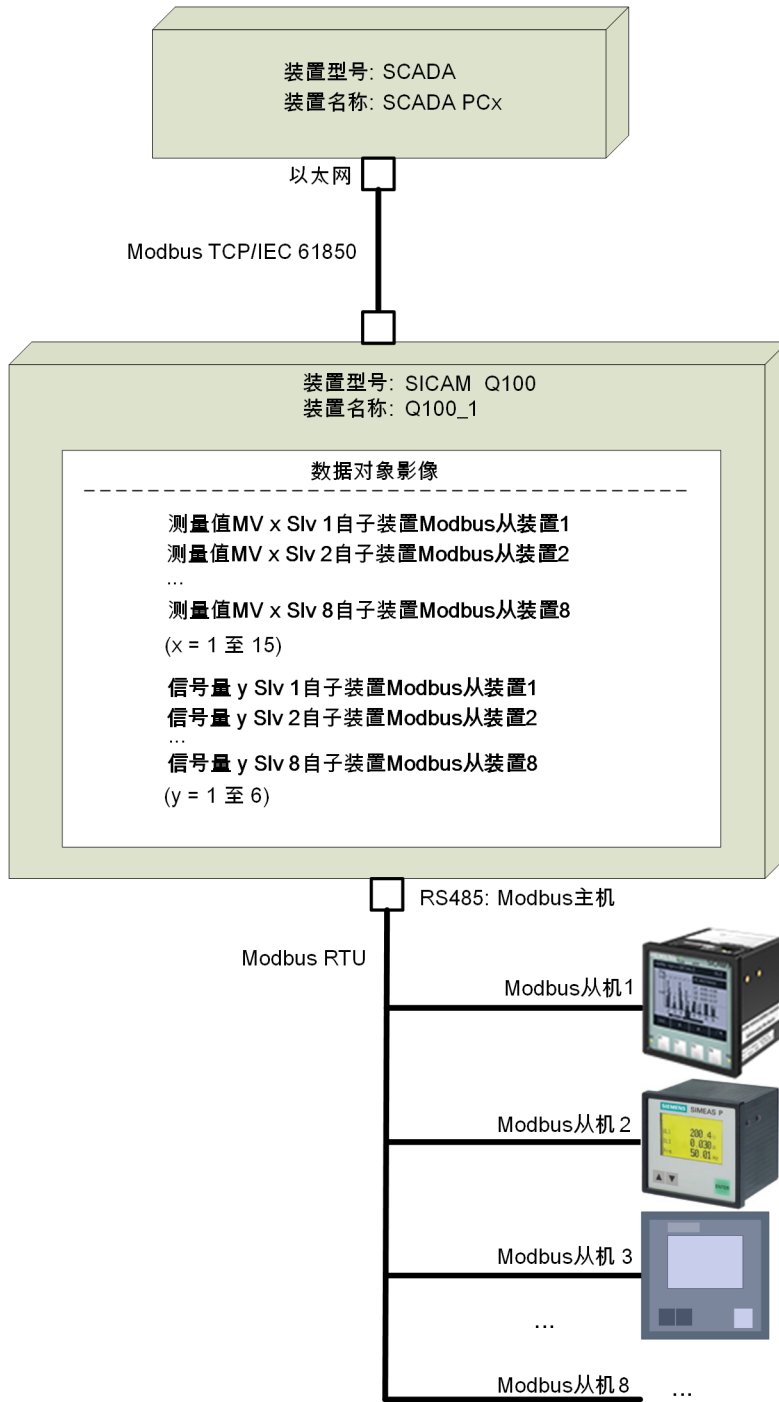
装置型号: SCADA
装置名称: SCADA PCx

以太网

Modbus TCP/IEC 61850

装置型号: SICAM Q100
装置名称: Q100_1

数据对象影像

测量值MV x Slv 1自子装置Modbus从装置1
测量值MV x Slv 2自子装置Modbus从装置2
...
测量值MV x Slv 8自子装置Modbus从装置8
(x = 1 至 15)

信号量 y Slv 1自子装置Modbus从装置1
信号量 y Slv 2自子装置Modbus从装置2
...
信号量 y Slv 8自子装置Modbus从装置8
(y = 1 至 6)

RS485: Modbus主机

Modbus RTU

Modbus从机1

SIEMENS SIMEAS P
200.4
0.030
50.01
ENTER

Modbus从机 2

Modbus从机 3

...

Modbus从机8

...